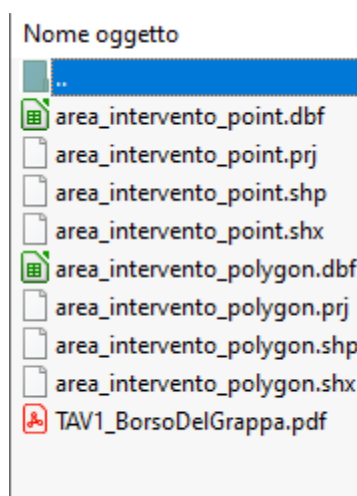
Nome oggetto
..
area_intervento_point.dbf
area_intervento_point.prj
area_intervento_point.shp
area_intervento_point.shx
area_intervento_polygon.dbf
area_intervento_polygon.prj
area_intervento_polygon.shp
area_intervento_polygon.shx
TAV1_BorsoDelGrappa.pdf